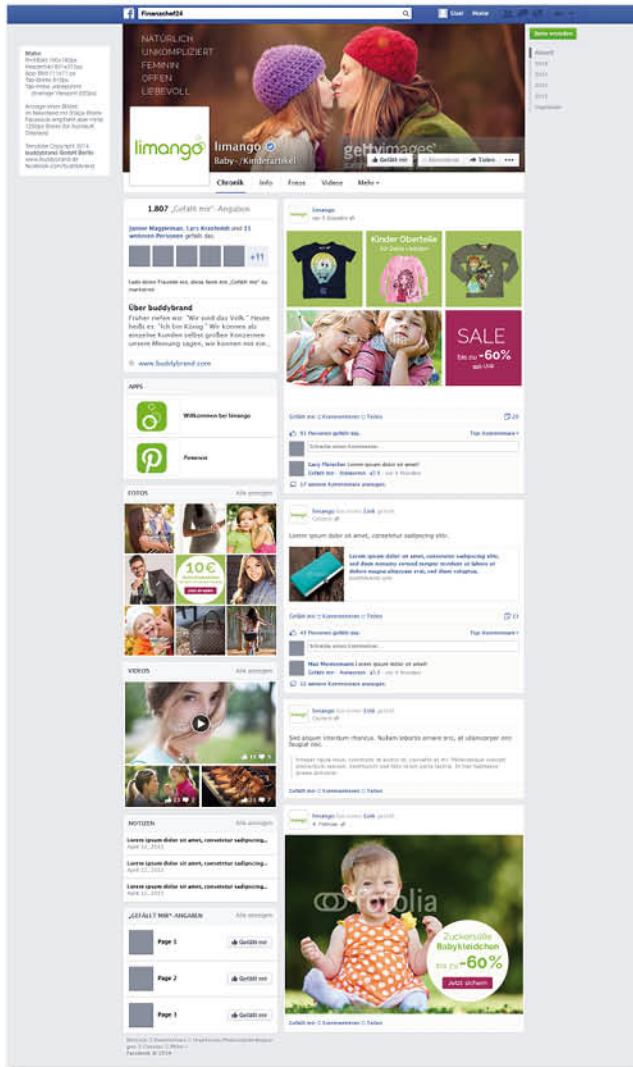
Finanzchef24

Startseite

Maße
Profilbild 180x180px
Headerbild 851x315px
App-Bild 111x74px
Tab-Breite 810px

NATÜRLICH
UNKOMPLIZIERT
FEMININ
OFFEN
LIEBEVOLL

limango

limango
Baby-/Kinderartikel

gettyimages

Gefällt mir
Nachricht
Teilen

Chronik
Info
Fotos
Videos
Mehr

Jetzt
2014
2013
2012
2011
Gegründet

1.807 „Gefällt mir"-Angaben

Janine Magpieman, Lars Krasheldt und 11 weiteren Personen gefällt das.

+11

Über buddybrand

Früher hieß es: "Wir sind das Volk." Heute heißt es: "Ich bin König." Wir können als einzelne Kunden selbst großen Konzernen unsere Meinung sagen, wir können mit ein...

www.buddybrand.com

APPS

Willkommen bei limango

Pinterest

FOTOS
Alle anzeigen

10€

VIDEOS
Alle anzeigen

NOTIZEN
Alle anzeigen

Lorem ipsum dolor sit amet, consetetur sadipscing...
Lorem ipsum dolor sit amet, consetetur sadipscing...
Lorem ipsum dolor sit amet, consetetur sadipscing...

„GEFÄLLT MIR"-ANGABEN
Alle anzeigen

Page 1
Gefällt mir
Page 2
Gefällt mir
Page 3
Gefällt mir

limango

Kinder Oberteile

SALE
bis zu -60%

fotolia

Gefällt mir · Kommentieren · Teilen

51 Personen gefällt das.
Top-Kommentare

Schreibe einen Kommentar...

Lars Fleischer Lorem ipsum dolor sit amet!
Gefällt mir · Antworten

17 weitere Kommentare anzeigen

limango

Lorem ipsum dolor sit amet, consetetur sadipscing elitr.

Lorem ipsum dolor sit amet, consetetur sadipscing elitr, sed diam nonumy eirmod tempor invidunt ut labore et dolore magna aliquyam erat, sed diam voluptua.

Gefällt mir · Kommentieren · Teilen

43 Personen gefällt das.
Top-Kommentare

Schreibe einen Kommentar...

Max Mustermann Lorem ipsum dolor sit amet!
Gefällt mir · Antworten

11 weitere Kommentare anzeigen

limango

Sed aliquet interdum rhoncus. Nullam lobortis ornare orci, ut ullamcorper nisi feugiat nec.

Gefällt mir · Kommentieren · Teilen

limango

fotolia

Zuckersüße
Babykleidchen
bis zu -60%
Jetzt sichern

Gefällt mir · Kommentieren · Teilen

Facebook © 2014